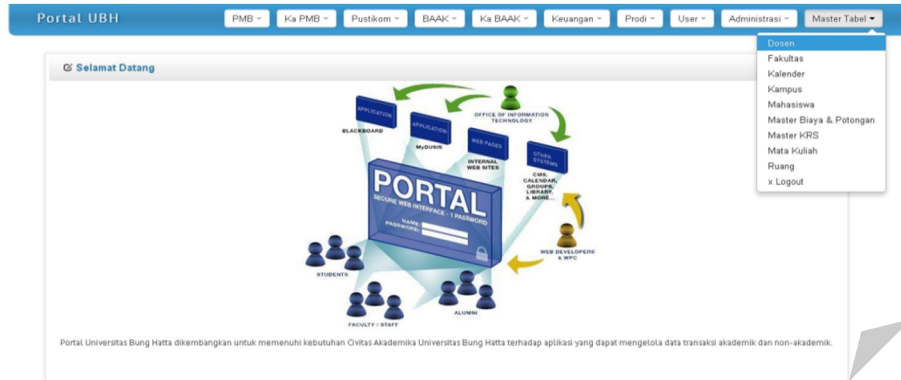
Portal UBH

PMB ▾ Ka PMB ▾ Pustikom ▾ BAAK ▾ Ka BAAK ▾ Keuangan ▾ Prodi ▾ User ▾ Administrasi ▾ Master Tabel ▾

Dosen
Fakultas
Kalender
Kampus
Mahasiswa
Master Biaya & Potongan
Master KRS
Mata Kuliah
Ruang
x Logout

Selamat Datang

APPLICATION
BLACKBOARD
APPLICATION
MyDUSIS
WEB PAGES
INTERNAL WEB SITES
OFFICE OF INFORMATION TECHNOLOGY
OTHER SYSTEMS
CMS, CALENDAR, GROUPS, LIBRARY, & MORE...
PORTAL
SECURE WEB INTERFACE - 1 PASSWORD
NAME:
PASSWORD:
STUDENTS
WEB DEVELOPERS & WPC
FACULTY / STAFF
ALUMNI

Portal Universitas Bung Hatta dikembangkan untuk memenuhi kebutuhan Civitas Akademika Universitas Bung Hatta terhadap aplikasi yang dapat mengelola data transaksi akademik dan non-akademik.